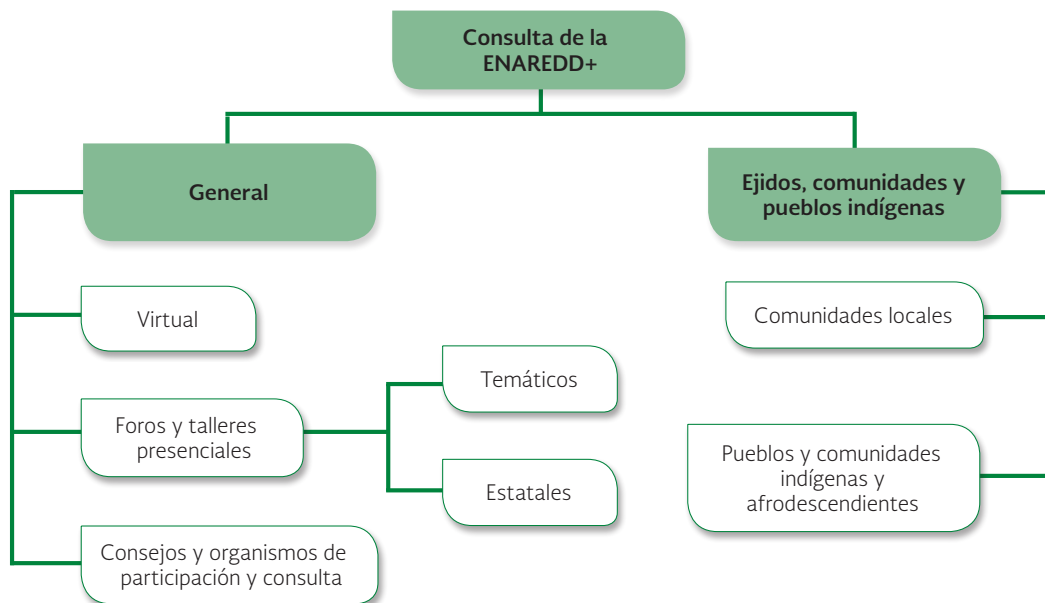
Consulta de la ENAREDD+

General

Virtual

Foros y talleres presenciales

Temáticos

Estatales

Consejos y organismos de participación y consulta

Ejidos, comunidades y pueblos indígenas

Comunidades locales

Pueblos y comunidades indígenas y afrodescendientes